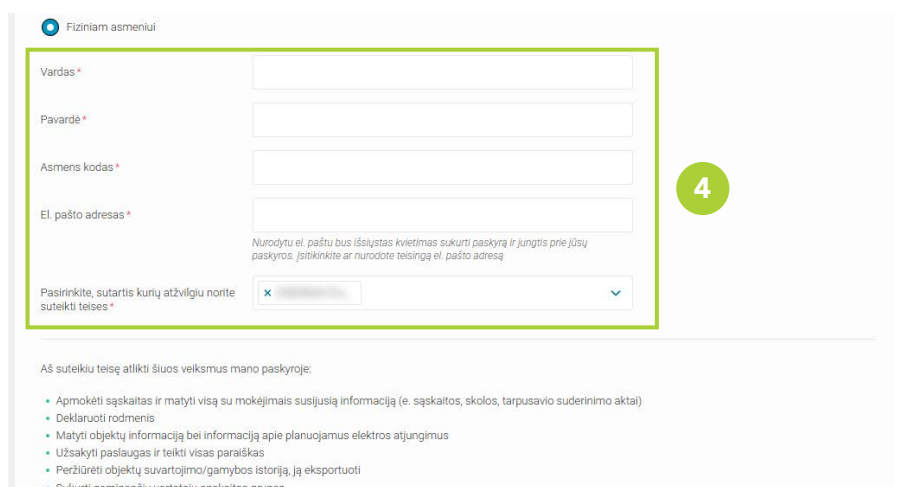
Fiziniam asmeniui

Vardas*

Pavardė*

Asmens kodas*

El. pašto adresas*

Nurodytu el. paštu bus išsiųstas kvietimas sukurti paskyrą ir jungtis prie jūsų paskyros. Įsitikinkite ar nurodote teisingą el. pašto adresą

Pasirinkite, sutartis kurių atžvilgiu norite suteikti teises*

× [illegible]

4

Aš suteikiu teisę atlikti šiuos veiksmus mano paskyroje:

- Apmokėti sąskaitas ir matyti visą su mokėjimais susijusią informaciją (e. sąskaitos, skolos, tarpusavio suderinimo aktai)
- Deklaruoti rodmenis
- Matyti objektų informaciją bei informaciją apie planuojamus elektros atjungimus
- Užsakyti paslaugas ir teikti visas paraiškas
- Peržiūrėti objektų suvartojimo/gamybos istoriją, ją eksportuoti
- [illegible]